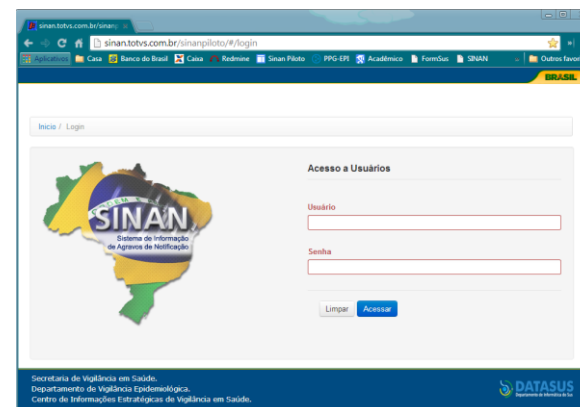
sinan.totvs.com.br/sinan

sinan.totvs.com.br/sinanpiloto/#/login

Aplicativos Casa Banco do Brasil Caixa Redmine Sinan Piloto PPG-EPI Acadêmico FormSus SINAN Outros favor

BRASIL

Início / Login

SINAN
Sistema de Informação de Agravos de Notificação

Acesso a Usuários

Usuário

Senha

Limpar Acessar

Secretaria de Vigilância em Saúde.
Departamento de Vigilância Epidemiológica.
Centro de Informações Estratégicas de Vigilância em Saúde.

DATASUS
Departamento de Informática do SUS